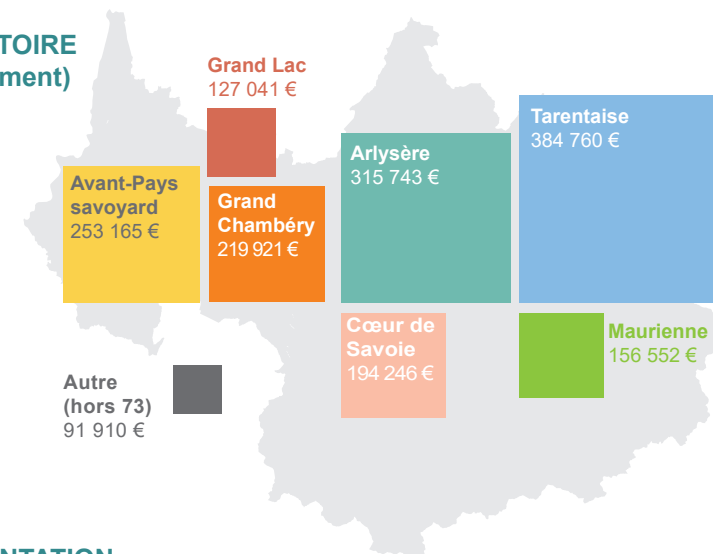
TOIRE
ment)

Grand Lac
127 041 €

Avant-Pays savoyard
253 165 €

Grand Chambéry
219 921 €

Arlysère
315 743 €

Tarentaise
384 760 €

Cœur de Savoie
194 246 €

Maurienne
156 552 €

Autre (hors 73)
91 910 €

NTATION